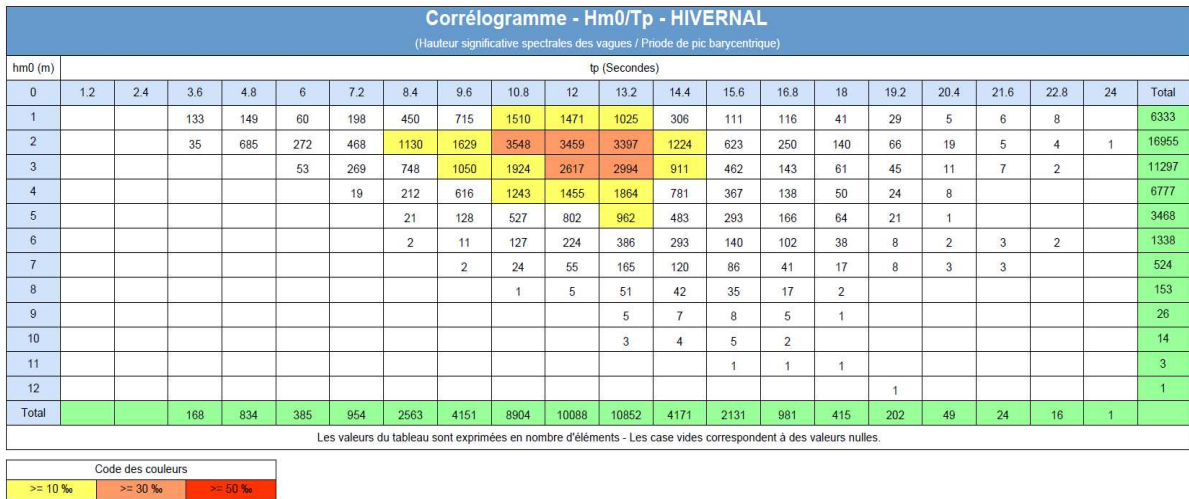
Corrélogramme - Hm0/Tp - HIVERNAL

(Hauteur significative spectrales des vagues / Priode de pic barycentrique)

hm0 (m) | tp (Secondes)

| 0 | 1.2 | 2.4 | 3.6 | 4.8 | 6 | 7.2 | 8.4 | 9.6 | 10.8 | 12 | 13.2 | 14.4 | 15.6 | 16.8 | 18 | 19.2 | 20.4 | 21.6 | 22.8 | 24 | Total |
|---|---|---|---|---|---|---|---|---|---|---|---|---|---|---|---|---|---|---|---|---|---|
| 1 | | | 133 | 149 | 60 | 198 | 450 | 715 | 1510 | 1471 | 1025 | 306 | 111 | 116 | 41 | 29 | 5 | 6 | 8 | | 6333 |
| 2 | | | 35 | 685 | 272 | 468 | 1130 | 1629 | 3548 | 3459 | 3397 | 1224 | 623 | 250 | 140 | 66 | 19 | 5 | 4 | 1 | 16955 |
| 3 | | | | | 53 | 269 | 748 | 1050 | 1924 | 2617 | 2994 | 911 | 462 | 143 | 61 | 45 | 11 | 7 | 2 | | 11297 |
| 4 | | | | | | 19 | 212 | 616 | 1243 | 1455 | 1864 | 781 | 367 | 138 | 50 | 24 | 8 | | | | 6777 |
| 5 | | | | | | | 21 | 128 | 527 | 802 | 962 | 483 | 293 | 166 | 64 | 21 | 1 | | | | 3468 |
| 6 | | | | | | | 2 | 11 | 127 | 224 | 386 | 293 | 140 | 102 | 38 | 8 | 2 | 3 | 2 | | 1338 |
| 7 | | | | | | | | 2 | 24 | 55 | 165 | 120 | 86 | 41 | 17 | 8 | 3 | 3 | | | 524 |
| 8 | | | | | | | | | 1 | 5 | 51 | 42 | 35 | 17 | 2 | | | | | | 153 |
| 9 | | | | | | | | | | | 5 | 7 | 8 | 5 | 1 | | | | | | 26 |
| 10 | | | | | | | | | | | 3 | 4 | 5 | 2 | | | | | | | 14 |
| 11 | | | | | | | | | | | | | 1 | 1 | 1 | | | | | | 3 |
| 12 | | | | | | | | | | | | | | | | 1 | | | | | 1 |
| Total | | | 168 | 834 | 385 | 954 | 2563 | 4151 | 8904 | 10088 | 10852 | 4171 | 2131 | 981 | 415 | 202 | 49 | 24 | 16 | 1 | |

Les valeurs du tableau sont exprimées en nombre d'éléments - Les case vides correspondent à des valeurs nulles.

Code des couleurs
>= 10 ‰ | >= 30 ‰ | >= 50 ‰